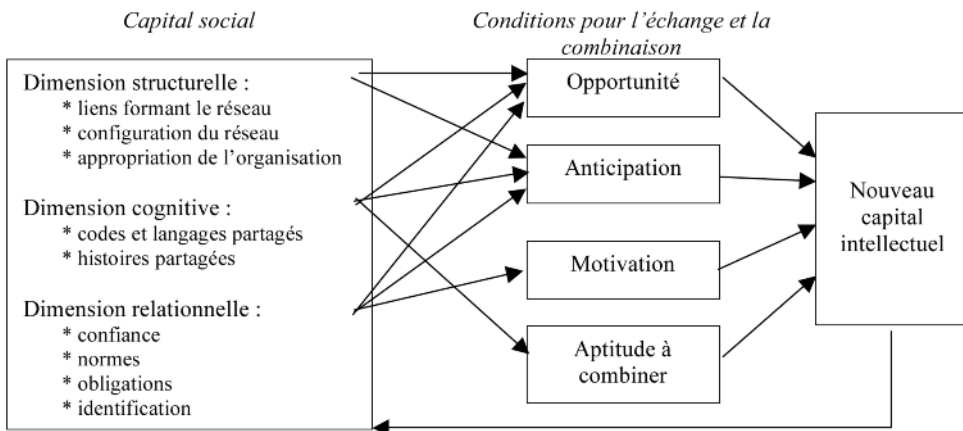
Capital social

Conditions pour l'échange et la combinaison

Dimension structurelle :
* liens formant le réseau
* configuration du réseau
* appropriation de l'organisation

Dimension cognitive :
* codes et langages partagés
* histoires partagées

Dimension relationnelle :
* confiance
* normes
* obligations
* identification

Opportunité

Anticipation

Motivation

Aptitude à combiner

Nouveau capital intellectuel